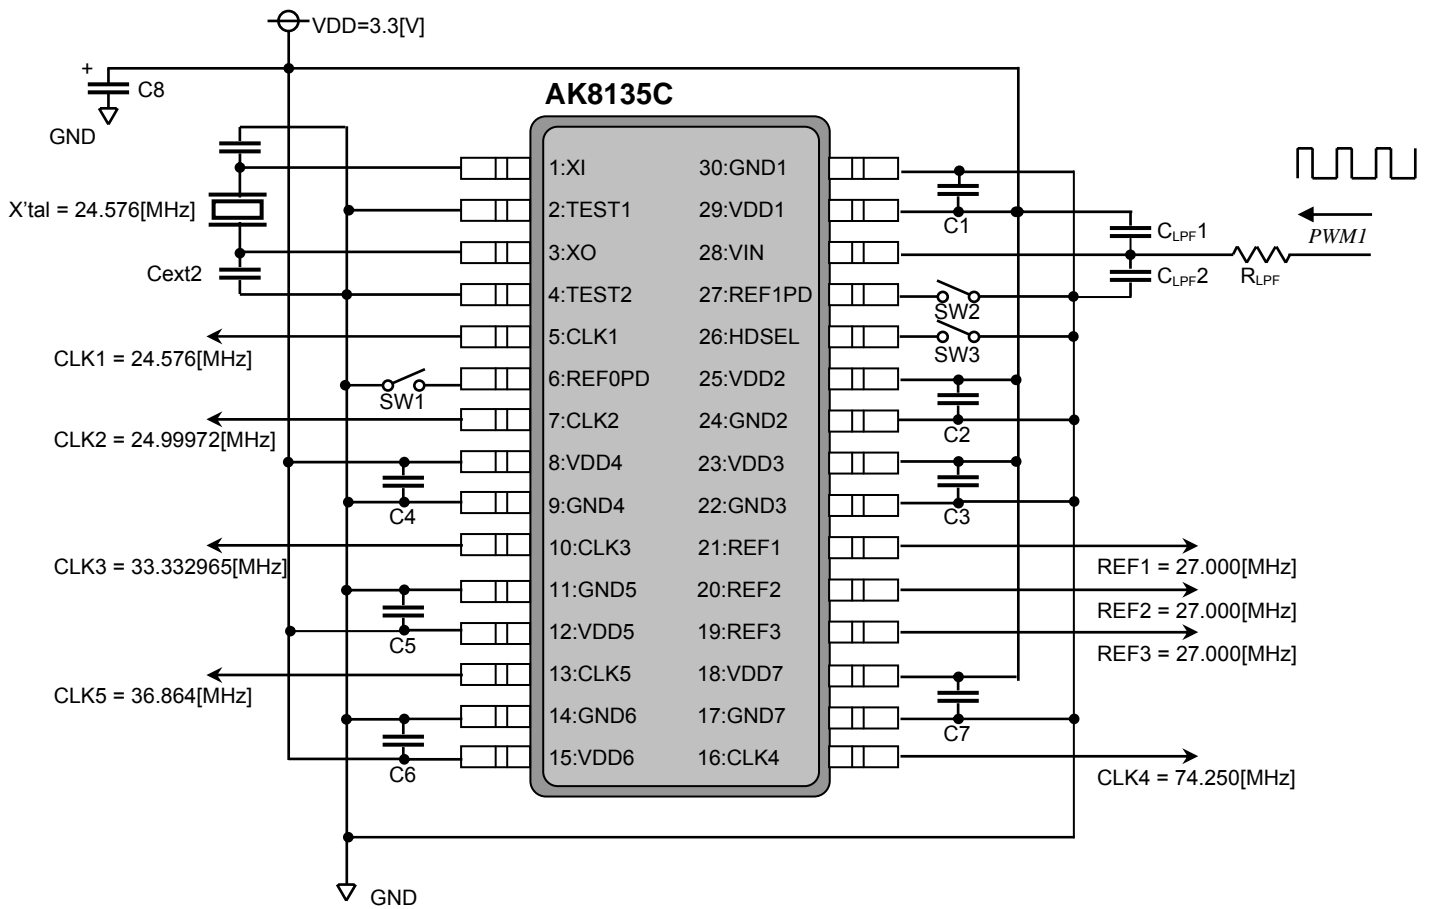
VDD=3.3[V]

+
C8
GND

AK8135C

X'tal = 24.576[MHz]
Cext2

1:XI
2:TEST1
3:XO
4:TEST2
5:CLK1
6:REF0PD
7:CLK2
8:VDD4
9:GND4
10:CLK3
11:GND5
12:VDD5
13:CLK5
14:GND6
15:VDD6

30:GND1
29:VDD1
28:VIN
27:REF1PD
26:HDSEL
25:VDD2
24:GND2
23:VDD3
22:GND3
21:REF1
20:REF2
19:REF3
18:VDD7
17:GND7
16:CLK4

CLK1 = 24.576[MHz]
SW1
CLK2 = 24.99972[MHz]
C4
CLK3 = 33.332965[MHz]
C5
CLK5 = 36.864[MHz]
C6

C1
$C_{LPF}1$
$C_{LPF}2$
$R_{LPF}$
PWM1
SW2
SW3
C2
C3
REF1 = 27.000[MHz]
REF2 = 27.000[MHz]
REF3 = 27.000[MHz]
C7
CLK4 = 74.250[MHz]

GND